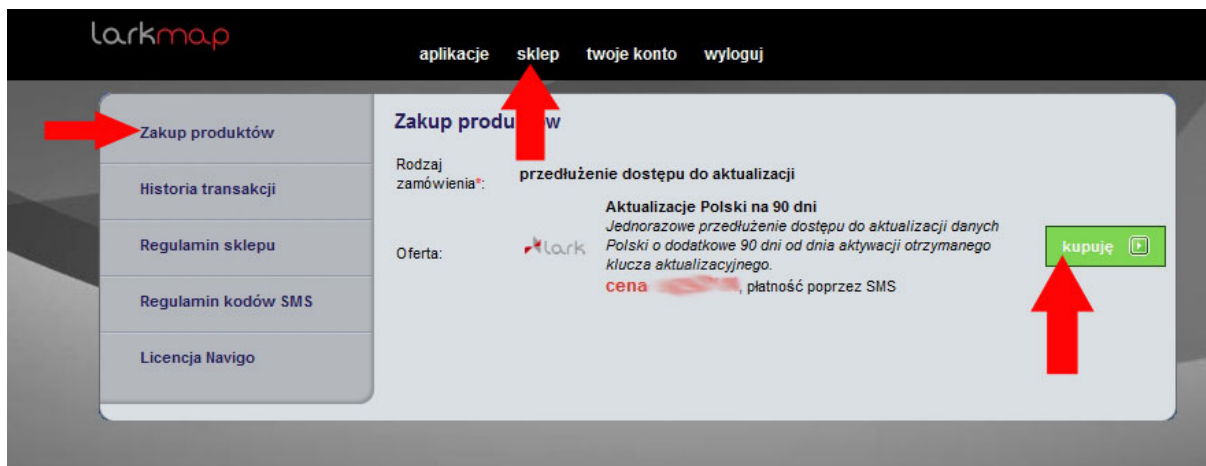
larkmap

aplikacje sklep twoje konto wyloguj

Zakup produktów

Historia transakcji

Regulamin sklepu

Regulamin kodów SMS

Licencja Navigo

Zakup produk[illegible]w

Rodzaj zamówienia*: przedłużenie dostępu do aktualizacji

Oferta:

lark

Aktualizacje Polski na 90 dni

Jednorazowe przedłużenie dostępu do aktualizacji danych Polski o dodatkowe 90 dni od dnia aktywacji otrzymanego klucza aktualizacyjnego.

cena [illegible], płatność poprzez SMS

kupuję